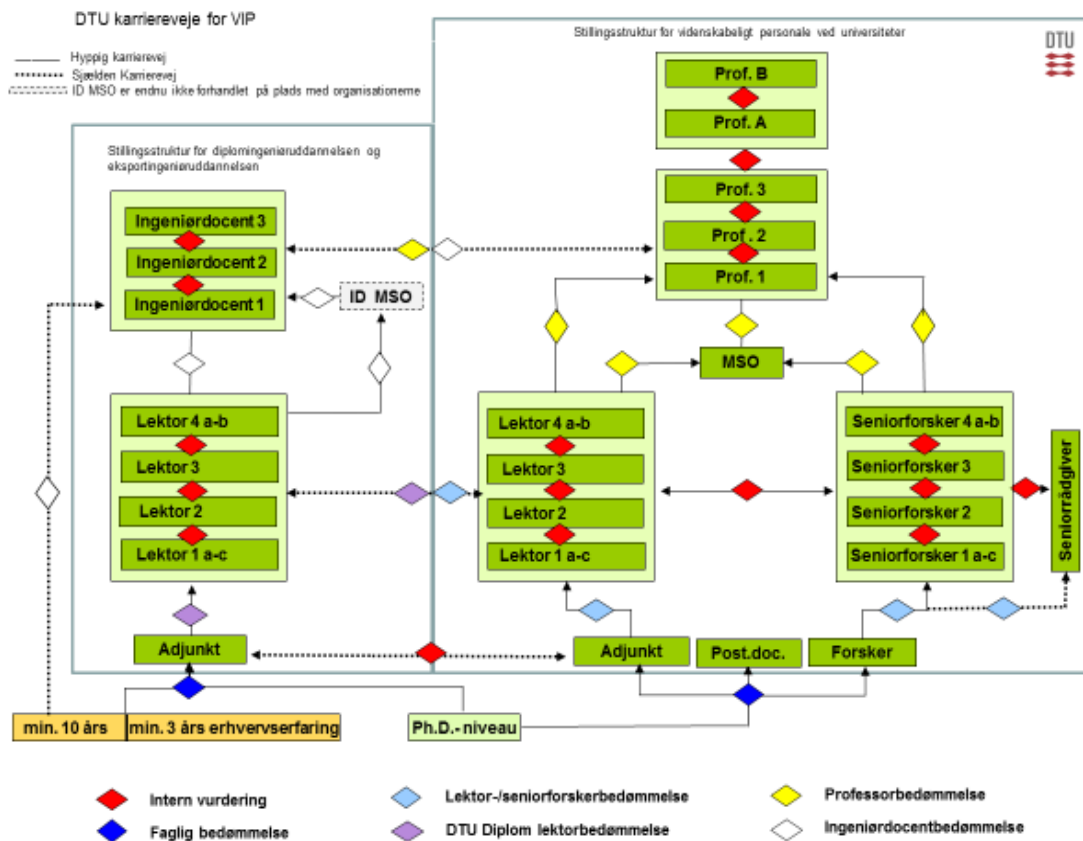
DTU karriereveje for VIP

Hyppig karrierevej
Sjælden Karrierevej
ID MSO er endnu ikke forhandlet på plads med organisationerne

Stillingsstruktur for videnskabeligt personale ved universiteter

DTU

Stillingsstruktur for diplomingeniøruddannelsen og eksportingeniøruddannelsen

Prof. B
Prof. A
Prof. 3
Prof . 2
Prof. 1

Ingeniørdocent 3
Ingeniørdocent 2
Ingeniørdocent 1
ID MSO

MSO

Lektor 4 a-b
Lektor 3
Lektor 2
Lektor 1 a-c

Lektor 4 a-b
Lektor 3
Lektor 2
Lektor 1 a-c

Seniorforsker 4 a-b
Seniorforsker 3
Seniorforsker 2
Seniorforsker 1 a-c

Seniorrådgiver

Adjunkt
Adjunkt
Post.doc.
Forsker

min. 10 års
min. 3 års erhvervsfaring
Ph.D.- niveau

Intern vurdering
Faglig bedømmelse
Lektor-/seniorforskerbedømmelse
DTU Diplom lektorbedømmelse
Professorbedømmelse
Ingeniørdocentbedømmelse